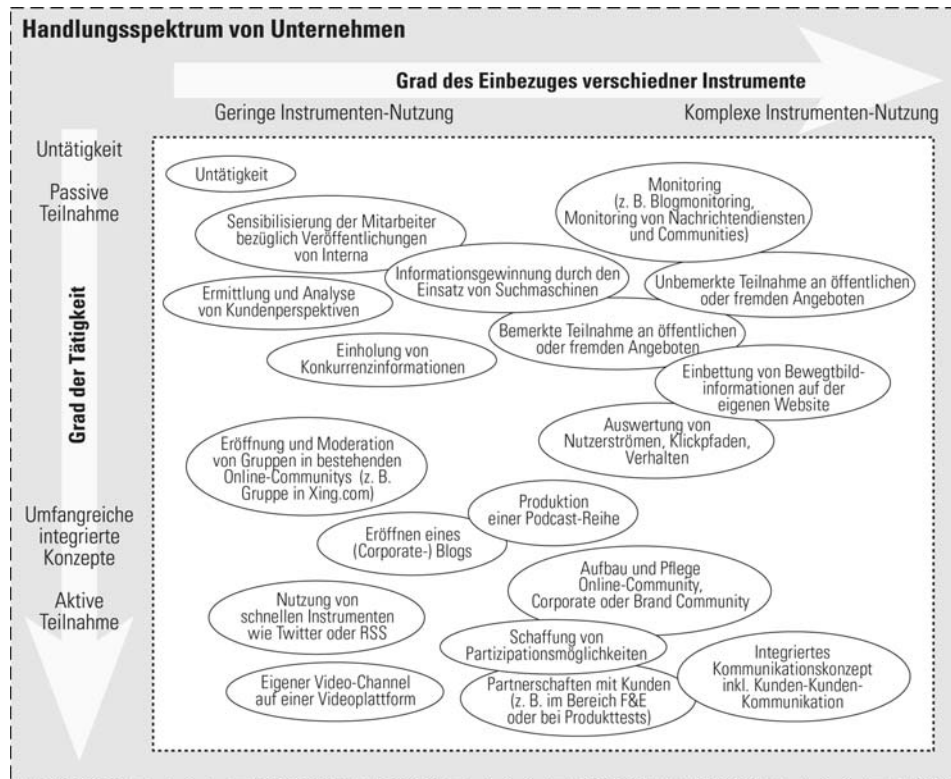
Handlungsspektrum von Unternehmen

Grad des Einbezuges verschiedner Instrumente

Geringe Instrumenten-Nutzung

Komplexe Instrumenten-Nutzung

Untätigkeit

Passive Teilnahme

Grad der Tätigkeit

Umfangreiche integrierte Konzepte

Aktive Teilnahme

Untätigkeit

Monitoring (z. B. Blogmonitoring, Monitoring von Nachrichtendiensten und Communities)

Sensibilisierung der Mitarbeiter bezüglich Veröffentlichungen von Interna

Informationsgewinnung durch den Einsatz von Suchmaschinen

Unbemerkte Teilnahme an öffentlichen oder fremden Angeboten

Ermittlung und Analyse von Kundenperspektiven

Bemerkte Teilnahme an öffentlichen oder fremden Angeboten

Einholung von Konkurrenzinformationen

Einbettung von Bewegtbildinformationen auf der eigenen Website

Auswertung von Nutzerströmen, Klickpfaden, Verhalten

Eröffnung und Moderation von Gruppen in bestehenden Online-Communitys (z. B. Gruppe in Xing.com)

Produktion einer Podcast-Reihe

Eröffnen eines (Corporate-) Blogs

Aufbau und Pflege Online-Community, Corporate oder Brand Community

Nutzung von schnellen Instrumenten wie Twitter oder RSS

Schaffung von Partizipationsmöglichkeiten

Integriertes Kommunikationskonzept inkl. Kunden-Kunden-Kommunikation

Eigener Video-Channel auf einer Videoplattform

Partnerschaften mit Kunden (z. B. im Bereich F&E oder bei Produkttests)